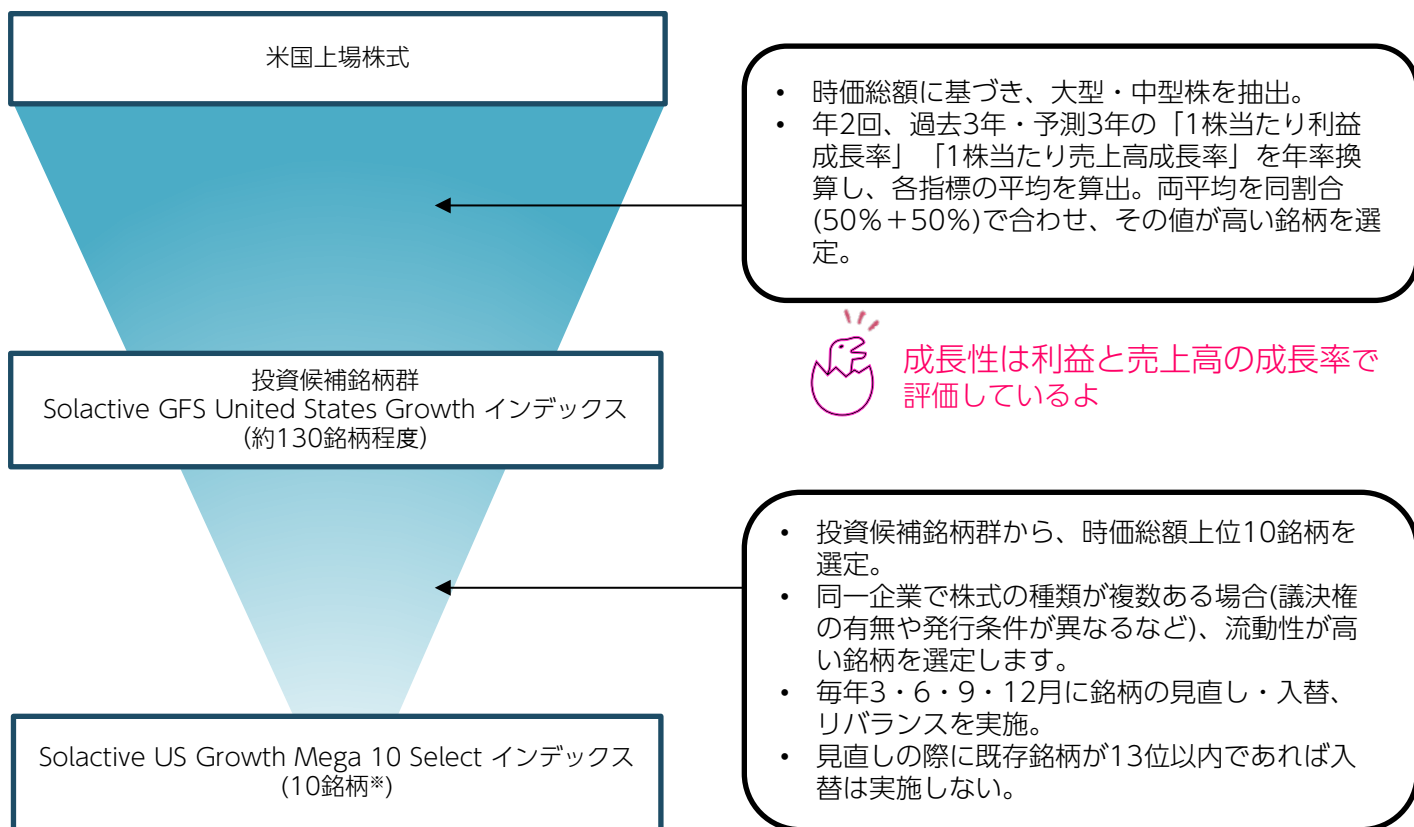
米国上場株式

• 時価総額に基づき、大型・中型株を抽出。
• 年2回、過去3年・予測3年の「1株当たり利益成長率」「1株当たり売上高成長率」を年率換算し、各指標の平均を算出。両平均を同割合(50%+50%)で合わせ、その値が高い銘柄を選定。

成長性は利益と売上高の成長率で評価しているよ

投資候補銘柄群
Solactive GFS United States Growth インデックス
(約130銘柄程度)

• 投資候補銘柄群から、時価総額上位10銘柄を選定。
• 同一企業で株式の種類が複数ある場合(議決権の有無や発行条件が異なるなど)、流動性が高い銘柄を選定します。
• 毎年3・6・9・12月に銘柄の見直し・入替、リバランスを実施。
• 見直しの際に既存銘柄が13位以内であれば入替は実施しない。

Solactive US Growth Mega 10 Select インデックス
(10銘柄※)